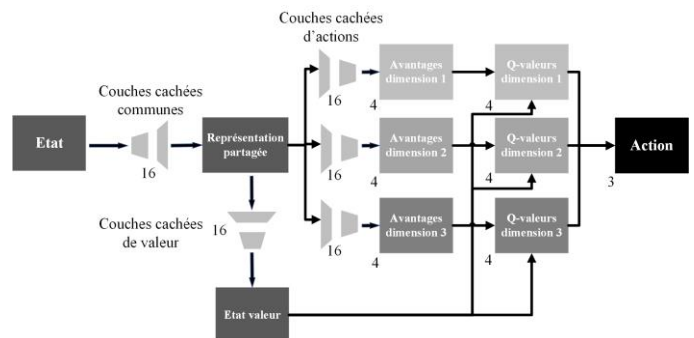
Couches cachées d'actions

Couches cachées communes

Etat

16

Représentation partagée

16

Avantages dimension 1

4

Q-valeurs dimension 1

4

16

Avantages dimension 2

4

Q-valeurs dimension 2

4

Action

3

Couches cachées de valeur

16

16

Avantages dimension 3

4

Q-valeurs dimension 3

4

Etat valeur